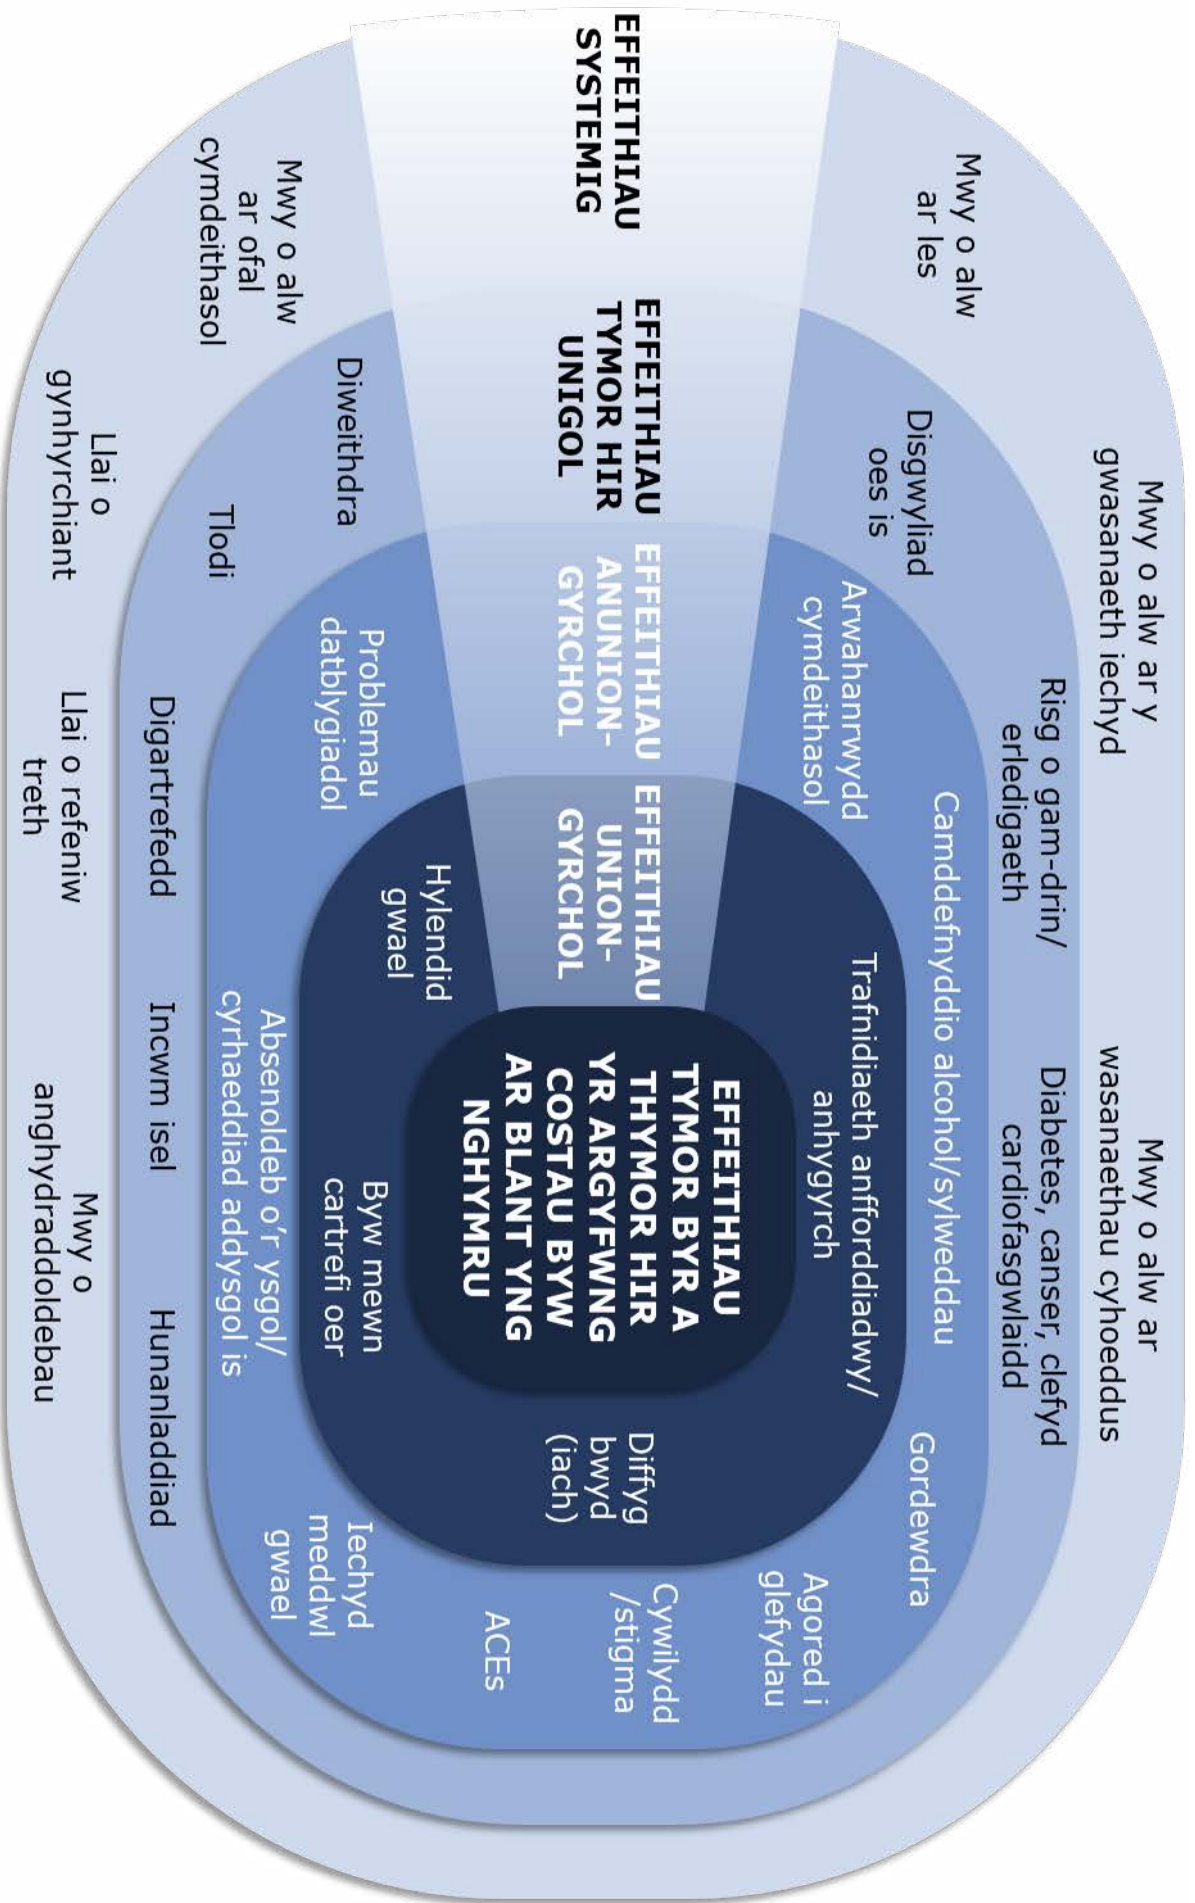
EFFEITHIAU TYMOR BYR A THYMOR HIR YR ARGYFWNG COSTAU BYW AR BLANT YNG NGHYMRU

EFFEITHIAU UNIONGYRCHOL

Trafnidiaeth anfforddiadwy/anhygyrch

Hylendid gwael

Byw mewn cartrefi oer

Diffyg bwyd (iach)

EFFEITHIAU ANUNIONGYRCHOL

Camddefnyddio alcohol/sylweddau

Arwahanrwydd cymdeithasol

Problemau datblygiadol

Absenoldeb o'r ysgol/cyrhaeddiad addysgol is

Gordewdra

Agored i glefydau

Cywilydd /stigma

ACEs

Iechyd meddwl gwael

EFFEITHIAU TYMOR HIR UNIGOL

Risg o gam-drin/erledigaeth

Disgwyliad oes is

Diweithdra

Tlodi

Digartrefedd

Incwm isel

Hunanladdiad

Diabetes, canser, clefyd cardiofasgwlaidd

EFFEITHIAU SYSTEMIG

Mwy o alw ar les

Mwy o alw ar y gwasanaeth iechyd

Mwy o alw ar wasanaethau cyhoeddus

Mwy o alw ar ofal cymdeithasol

Llai o gynhyrchiant

Llai o refeniw treth

Mwy o anghydraddoldebau